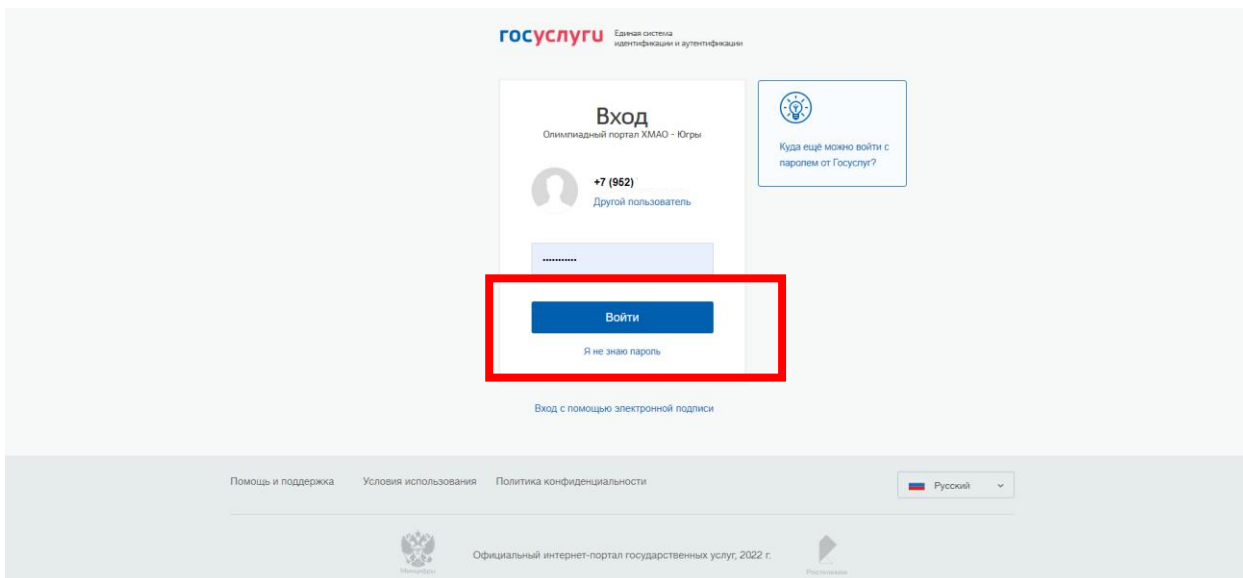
госуслуги Единая система идентификации и аутентификации

Вход
Олимпиадный портал ХМАО - Югры

+7 (952)
Другой пользователь

••••••••••

Войти

Я не знаю пароль

Куда ещё можно войти с паролем от Госуслуг?

Вход с помощью электронной подписи

Помощь и поддержка   Условия использования   Политика конфиденциальности

Русский

Минцифры

Официальный интернет-портал государственных услуг, 2022 г.

Ростелеком